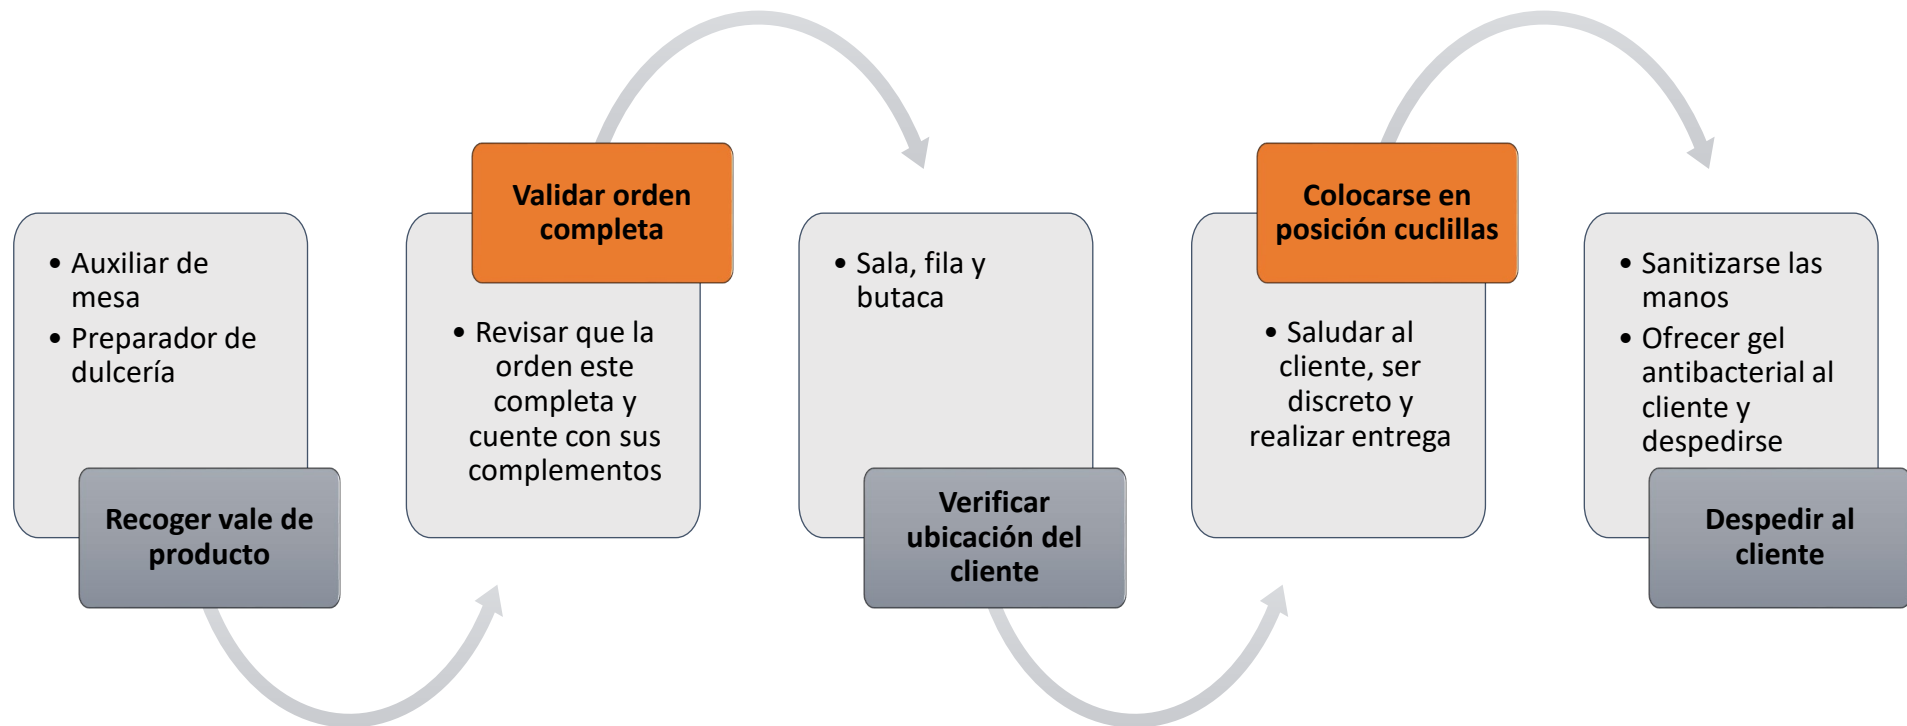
• Auxiliar de mesa
• Preparador de dulcería

Recoger vale de producto

Validar orden completa

• Revisar que la orden este completa y cuente con sus complementos

• Sala, fila y butaca

Verificar ubicación del cliente

Colocarse en posición cuclillas

• Saludar al cliente, ser discreto y realizar entrega

• Sanitizarse las manos
• Ofrecer gel antibacterial al cliente y despedirse

Despedir al cliente